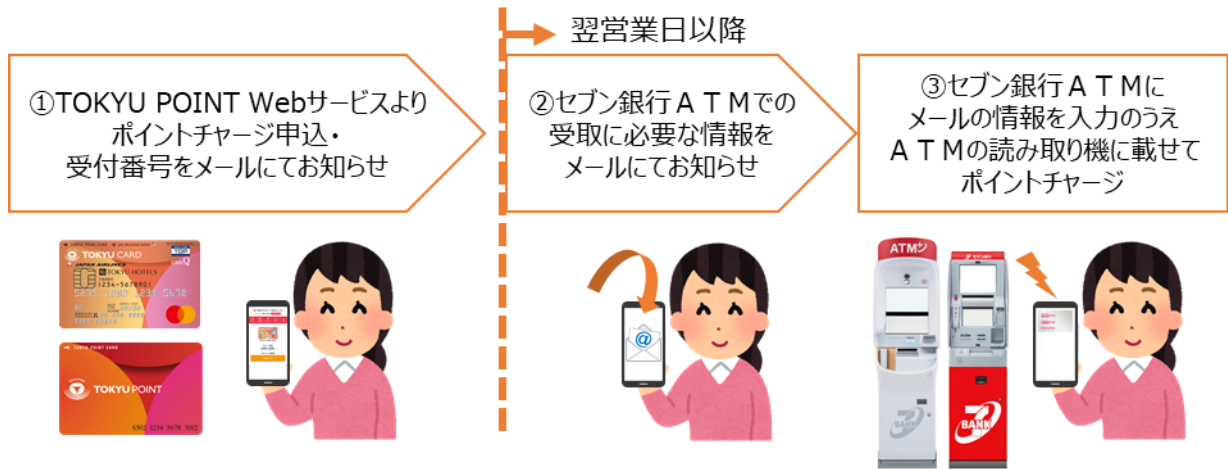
翌営業日以降

①TOKYU POINT Webサービスより
ポイントチャージ申込・
受付番号をメールにてお知らせ

②セブン銀行ＡＴＭでの
受取に必要な情報を
メールにてお知らせ

③セブン銀行ＡＴＭに
メールの情報を入力のうえ
ＡＴＭの読み取り機に載せて
ポイントチャージ

TOKYU CARD
TOKYU HOTELS
JAPAN AIRLINES
1234 5678 9012

TOKYU POINT CARD
TOKYU POINT
6502 1234 5678 3012

@

ATM
BANK
BANK